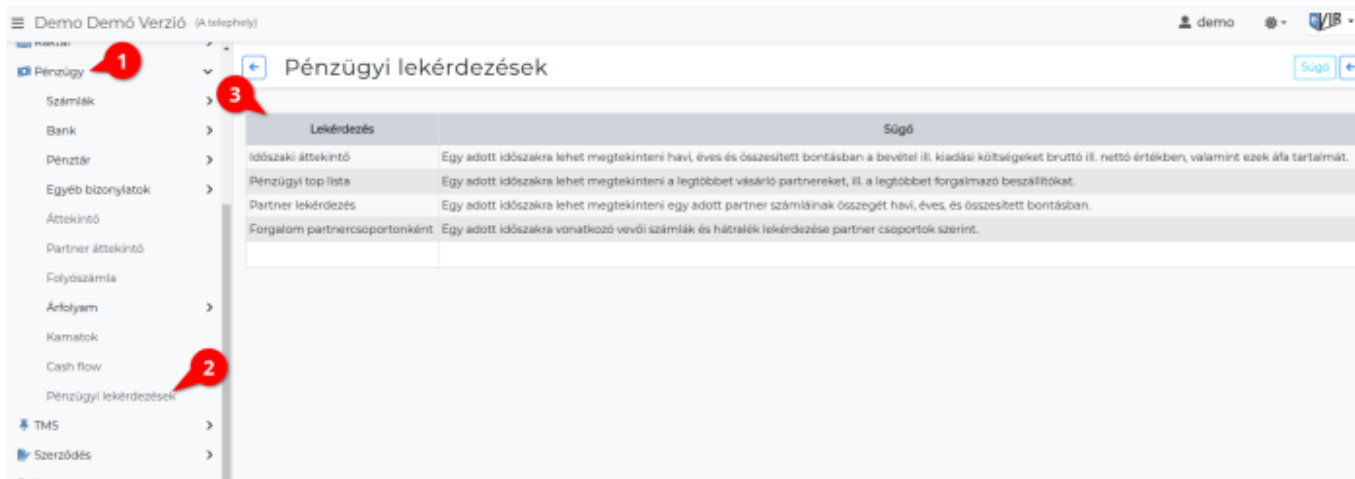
Demo Demó Verzió (A telephely)

demo

Raktár

1

Pénzügy

Számlák

Bank

Pénztár

Egyéb bizonylatok

Áttekintő

Partner áttekintő

Folyószámla

Árfolyam

Kamatok

Cash flow

2

Pénzügyi lekérdezések

TMS

Szerződés

Pénzügyi lekérdezések

Súgó

3

| Lekérdezés | Súgó |
|---|---|
| Időszaki áttekintő | Egy adott időszakra lehet megtekinteni havi, éves és összesített bontásban a bevétel ill. kiadási költségeket bruttó ill. nettó értékben, valamint ezek áfa tartalmát. |
| Pénzügyi top lista | Egy adott időszakra lehet megtekinteni a legtöbbet vásárló partnereket, ill. a legtöbbet forgalmazó beszállítókat. |
| Partner lekérdezés | Egy adott időszakra lehet megtekinteni egy adott partner számláinak összegét havi, éves, és összesített bontásban. |
| Forgalom partnercsoportonként | Egy adott időszakra vonatkozó vevői számlák és hátralék lekérdezése partner csoportok szerint. |
| | |